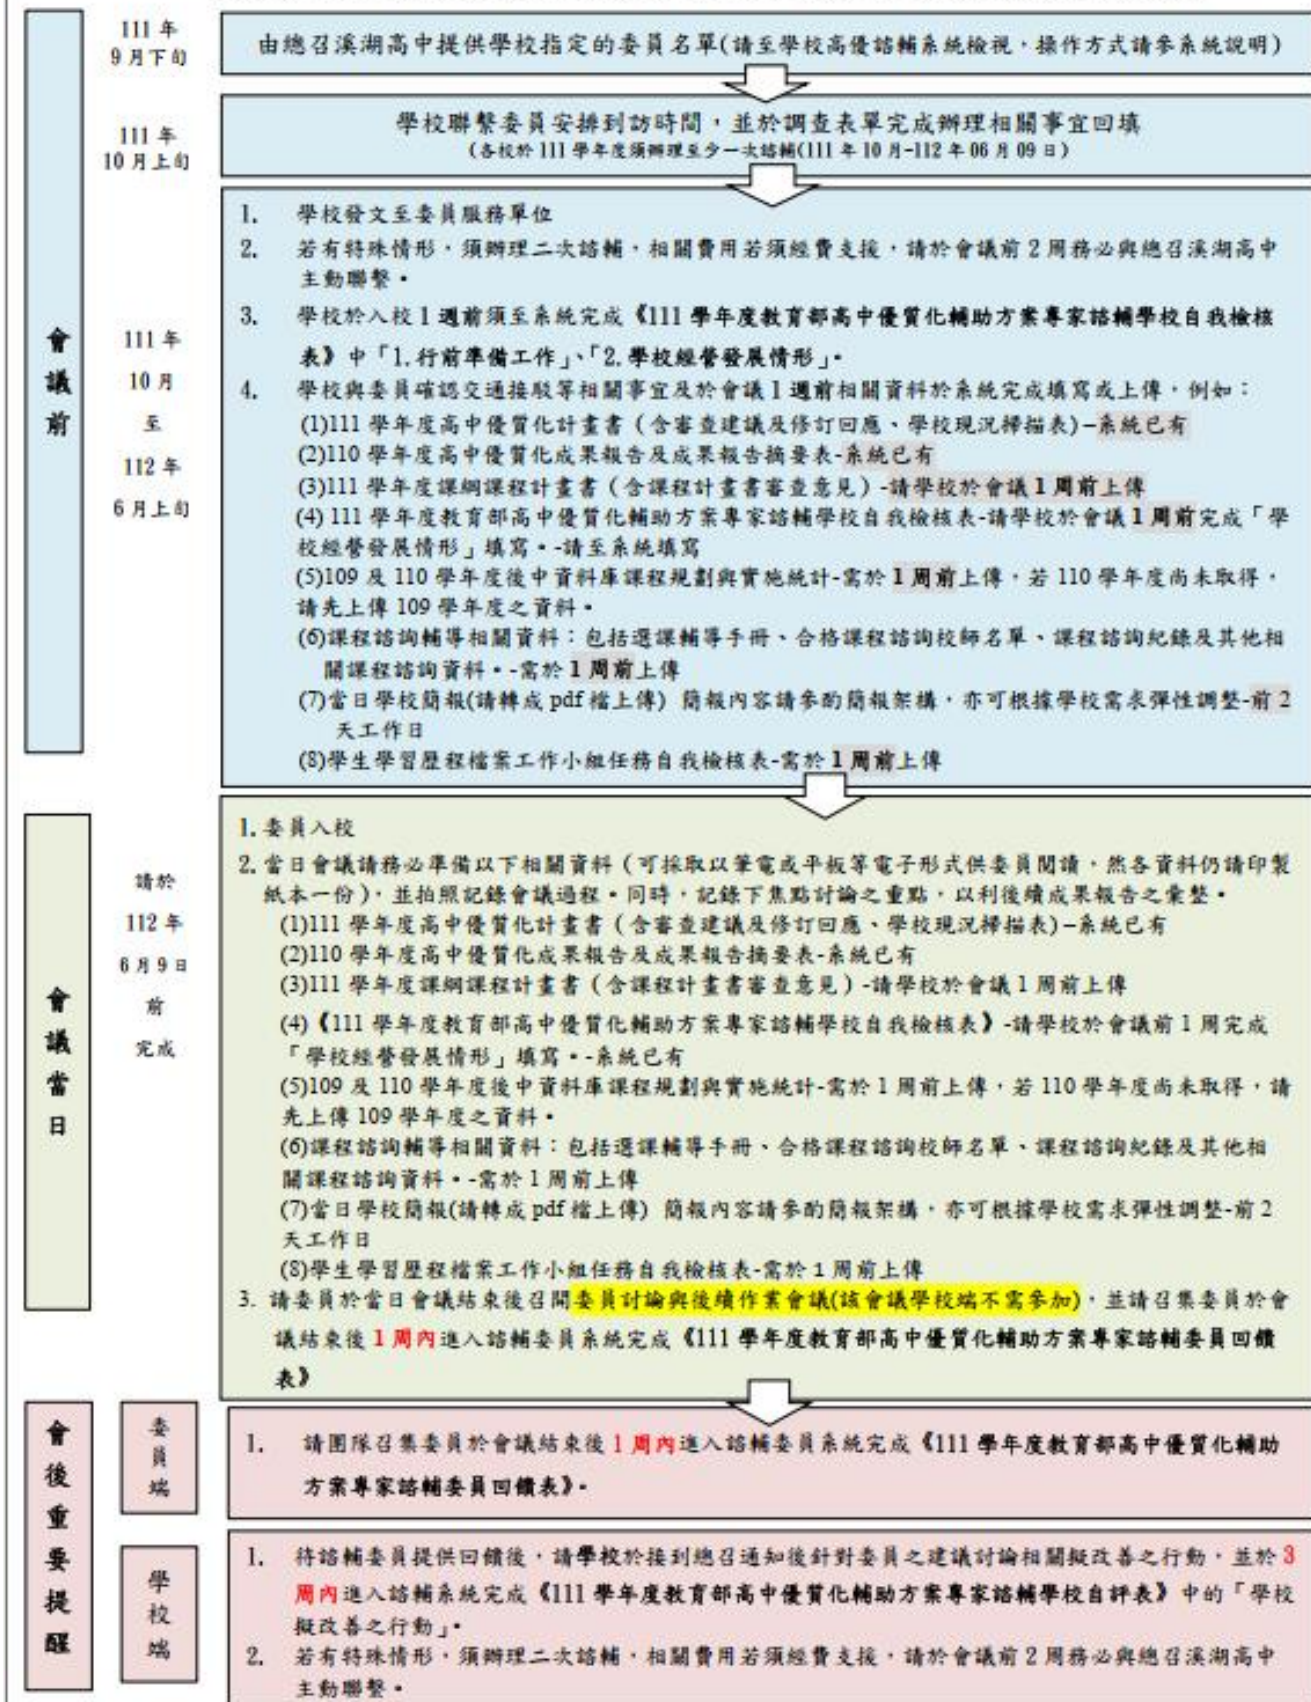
會議前

111 年
9 月下旬

由總召溪湖高中提供學校指定的委員名單(請至學校高優諮輔系統檢視，操作方式請參系統說明)

111 年
10 月上旬

學校聯繫委員安排到訪時間，並於調查表單完成辦理相關事宜回填
(各校於 111 學年度須辦理至少一次諮輔(111 年 10 月-112 年 06 月 09 日)

111 年
10 月
至
112 年
6 月上旬

1. 學校發文至委員服務單位
2. 若有特殊情形，須辦理二次諮輔，相關費用若須經費支援，請於會議前 2 周務必與總召溪湖高中主動聯繫。
3. 學校於入校 1 週前須至系統完成《111 學年度教育部高中優質化輔助方案專家諮輔學校自我檢核表》中「1.行前準備工作」、「2.學校經營發展情形」。
4. 學校與委員確認交通接駁等相關事宜及於會議 1 週前相關資料於系統完成填寫或上傳，例如：
(1)111 學年度高中優質化計畫書（含審查建議及修訂回應、學校現況掃描表)—系統已有
(2)110 學年度高中優質化成果報告及成果報告摘要表-系統已有
(3)111 學年度課綱課程計畫書（含課程計畫書審查意見）-請學校於會議 1 周前上傳
(4) 111 學年度教育部高中優質化輔助方案專家諮輔學校自我檢核表-請學校於會議 1 周前完成「學校經營發展情形」填寫。-請至系統填寫
(5)109 及 110 學年度後中資料庫課程規劃與實施統計-需於 1 周前上傳，若 110 學年度尚未取得，請先上傳 109 學年度之資料。
(6)課程諮詢輔導相關資料：包括選課輔導手冊、合格課程諮詢校師名單、課程諮詢紀錄及其他相關課程諮詢資料。-需於 1 周前上傳
(7)當日學校簡報(請轉成 pdf 檔上傳) 簡報內容請參酌簡報架構，亦可根據學校需求彈性調整-前 2 天工作日
(8)學生學習歷程檔案工作小組任務自我檢核表-需於 1 周前上傳

會議當日

請於
112 年
6 月 9 日
前
完成

1. 委員入校
2. 當日會議請務必準備以下相關資料（可採取以筆電或平板等電子形式供委員閱讀，然各資料仍請印製紙本一份)，並拍照記錄會議過程。同時，記錄下焦點討論之重點，以利後續成果報告之彙整。
(1)111 學年度高中優質化計畫書（含審查建議及修訂回應、學校現況掃描表)—系統已有
(2)110 學年度高中優質化成果報告及成果報告摘要表-系統已有
(3)111 學年度課綱課程計畫書（含課程計畫書審查意見）-請學校於會議 1 周前上傳
(4)《111 學年度教育部高中優質化輔助方案專家諮輔學校自我檢核表》-請學校於會議前 1 周完成「學校經營發展情形」填寫。-系統已有
(5)109 及 110 學年度後中資料庫課程規劃與實施統計-需於 1 周前上傳，若 110 學年度尚未取得，請先上傳 109 學年度之資料。
(6)課程諮詢輔導相關資料：包括選課輔導手冊、合格課程諮詢校師名單、課程諮詢紀錄及其他相關課程諮詢資料。-需於 1 周前上傳
(7)當日學校簡報(請轉成 pdf 檔上傳) 簡報內容請參酌簡報架構，亦可根據學校需求彈性調整-前 2 天工作日
(8)學生學習歷程檔案工作小組任務自我檢核表-需於 1 周前上傳
3. 請委員於當日會議結束後召開委員討論與後續作業會議(該會議學校端不需參加)，並請召集委員於會議結束後 1 周內進入諮輔委員系統完成《111 學年度教育部高中優質化輔助方案專家諮輔委員回饋表》

會後重要提醒

委員端

1. 請團隊召集委員於會議結束後 1 周內進入諮輔委員系統完成《111 學年度教育部高中優質化輔助方案專家諮輔委員回饋表》。

學校端

1. 待諮輔委員提供回饋後，請學校於接到總召通知後針對委員之建議討論相關擬改善之行動，並於 3 周內進入諮輔系統完成《111 學年度教育部高中優質化輔助方案專家諮輔學校自評表》中的「學校擬改善之行動」。
2. 若有特殊情形，須辦理二次諮輔，相關費用若須經費支援，請於會議前 2 周務必與總召溪湖高中主動聯繫。